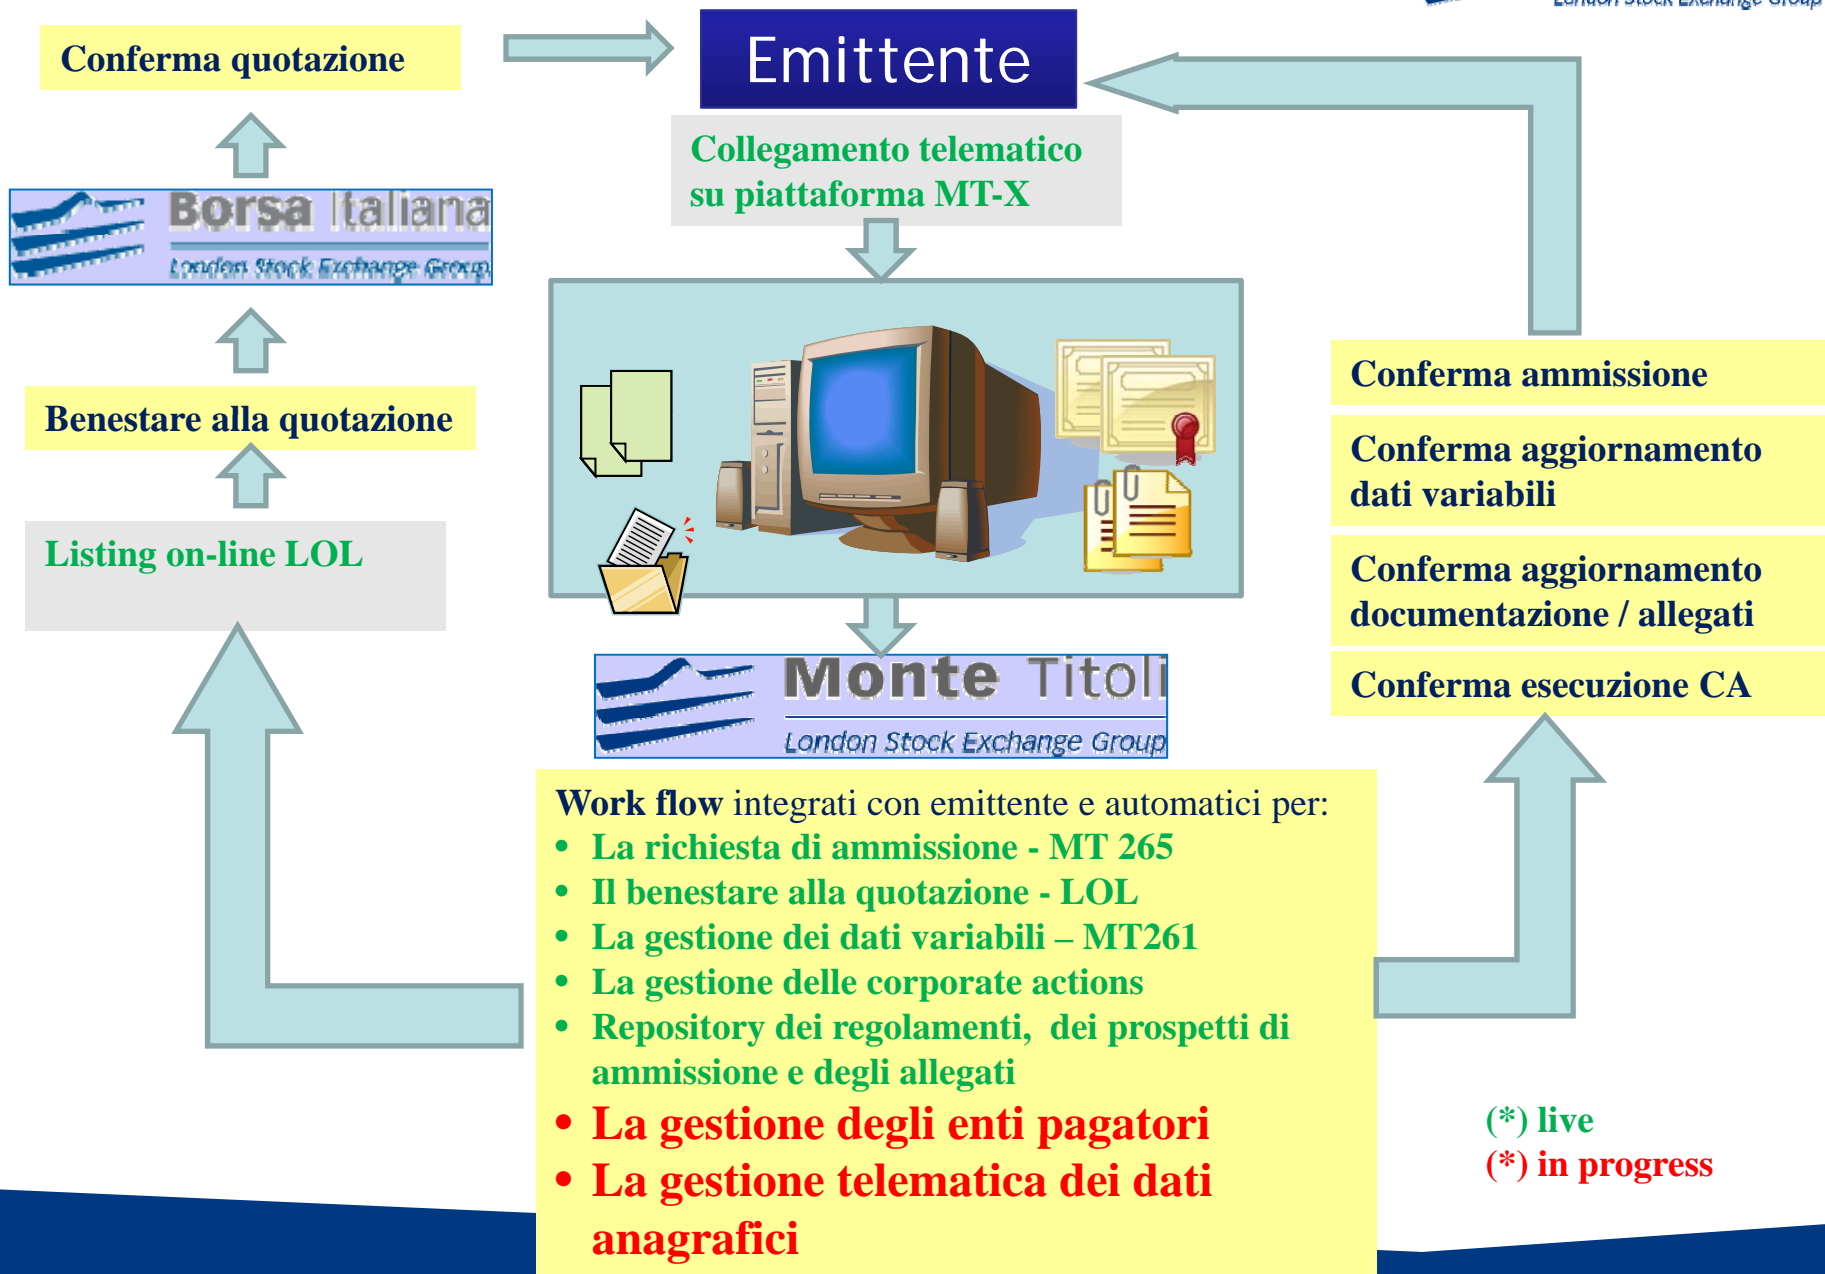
London Stock Exchange Group

Conferma quotazione

Emittente

Collegamento telematico su piattaforma MT-X

Borsa Italiana
London Stock Exchange Group

Benestare alla quotazione

Listing on-line LOL

Conferma ammissione

Conferma aggiornamento dati variabili

Conferma aggiornamento documentazione / allegati

Conferma esecuzione CA

Monte Titoli
London Stock Exchange Group

Work flow integrati con emittente e automatici per:
• La richiesta di ammissione - MT 265
• Il benestare alla quotazione - LOL
• La gestione dei dati variabili – MT261
• La gestione delle corporate actions
• Repository dei regolamenti, dei prospetti di ammissione e degli allegati
• La gestione degli enti pagatori
• La gestione telematica dei dati anagrafici

(*) live
(*) in progress